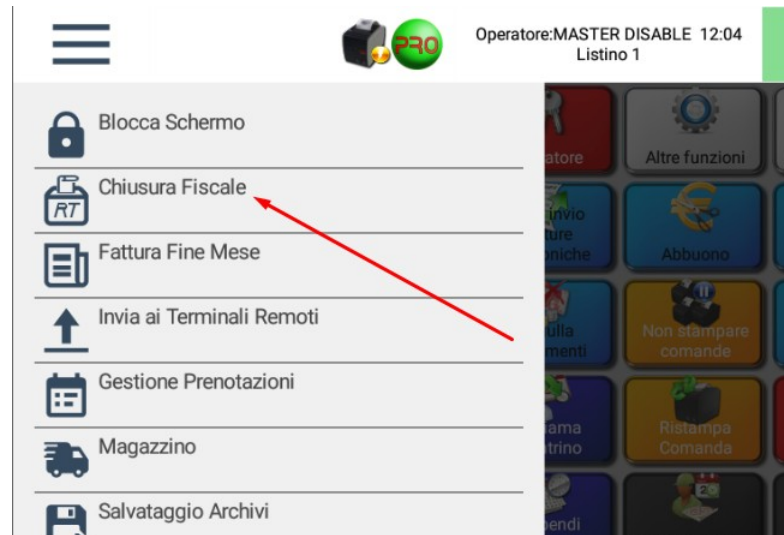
PRO

Operatore:MASTER DISABLE 12:04
Listino 1

Blocca Schermo

RT
Chiusura Fiscale

Fattura Fine Mese

Invia ai Terminali Remoti

Gestione Prenotazioni

Magazzino

Salvataggio Archivi

atore

Altre funzioni

invio
ture
oniche

Abbuono

ulla
menti

Non stampare
comande

ama
trino

Ristampa
Comanda

endi